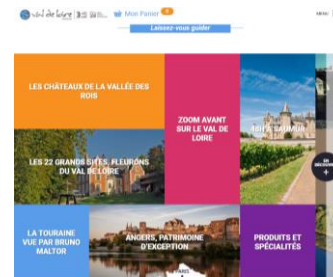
val de loire

Mon Panier 0

MENU

Laissez-vous guider

LES CHÂTEAUX DE LA VALLÉE DES ROIS

ZOOM AVANT SUR LE VAL DE LOIRE

AUTOUR DE SAUMUR

LES 22 GRANDS SITES, FLEURONS DU VAL DE LOIRE

LA TOURAINE VUE PAR BRUNO MALTOR

ANGERS, PATRIMOINE D'EXCEPTION

PRODUITS ET SPÉCIALITÉS